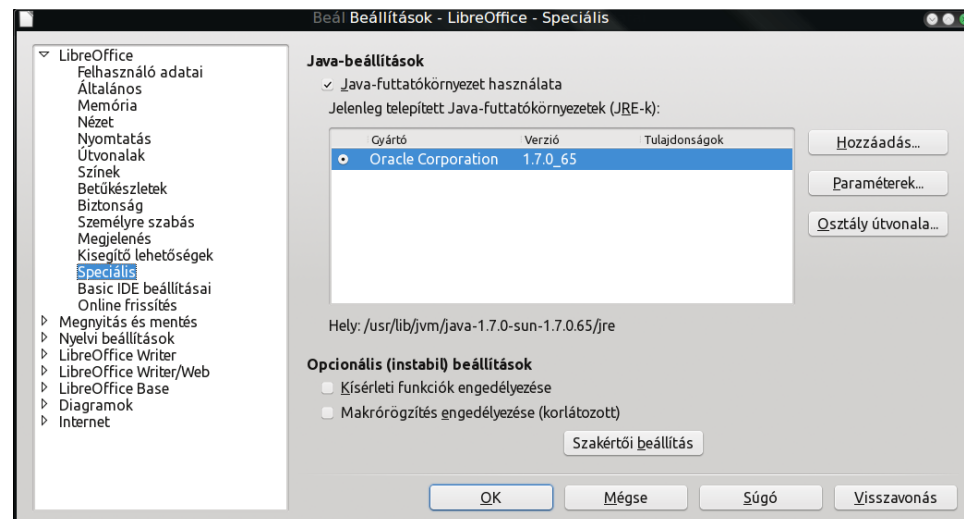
Beál Beállítások - LibreOffice - Speciális

LibreOffice
Felhasználó adatai
Általános
Memória
Nézet
Nyomtatás
Útvonalak
Színek
Betűkészletek
Biztonság
Személyre szabás
Megjelenés
Kisegítő lehetőségek
Speciális
Basic IDE beállításai
Online frissítés
Megnyitás és mentés
Nyelvi beállítások
LibreOffice Writer
LibreOffice Writer/Web
LibreOffice Base
Diagramok
Internet

Java-beállítások
Java-futtatókörnyezet használata
Jelenleg telepített Java-futtatókörnyezetek (JRE-k):

| Gyártó | Verzió | Tulajdonságok |
|---|---|---|
| Oracle Corporation | 1.7.0_65 | |

Hozzáadás...
Paraméterek...
Osztály útvonala...

Hely: /usr/lib/jvm/java-1.7.0-sun-1.7.0.65/jre

Opcionális (instabil) beállítások
Kísérleti funkciók engedélyezése
Makrórögzítés engedélyezése (korlátozott)
Szakértői beállítás

OK
Mégse
Súgó
Visszavonás